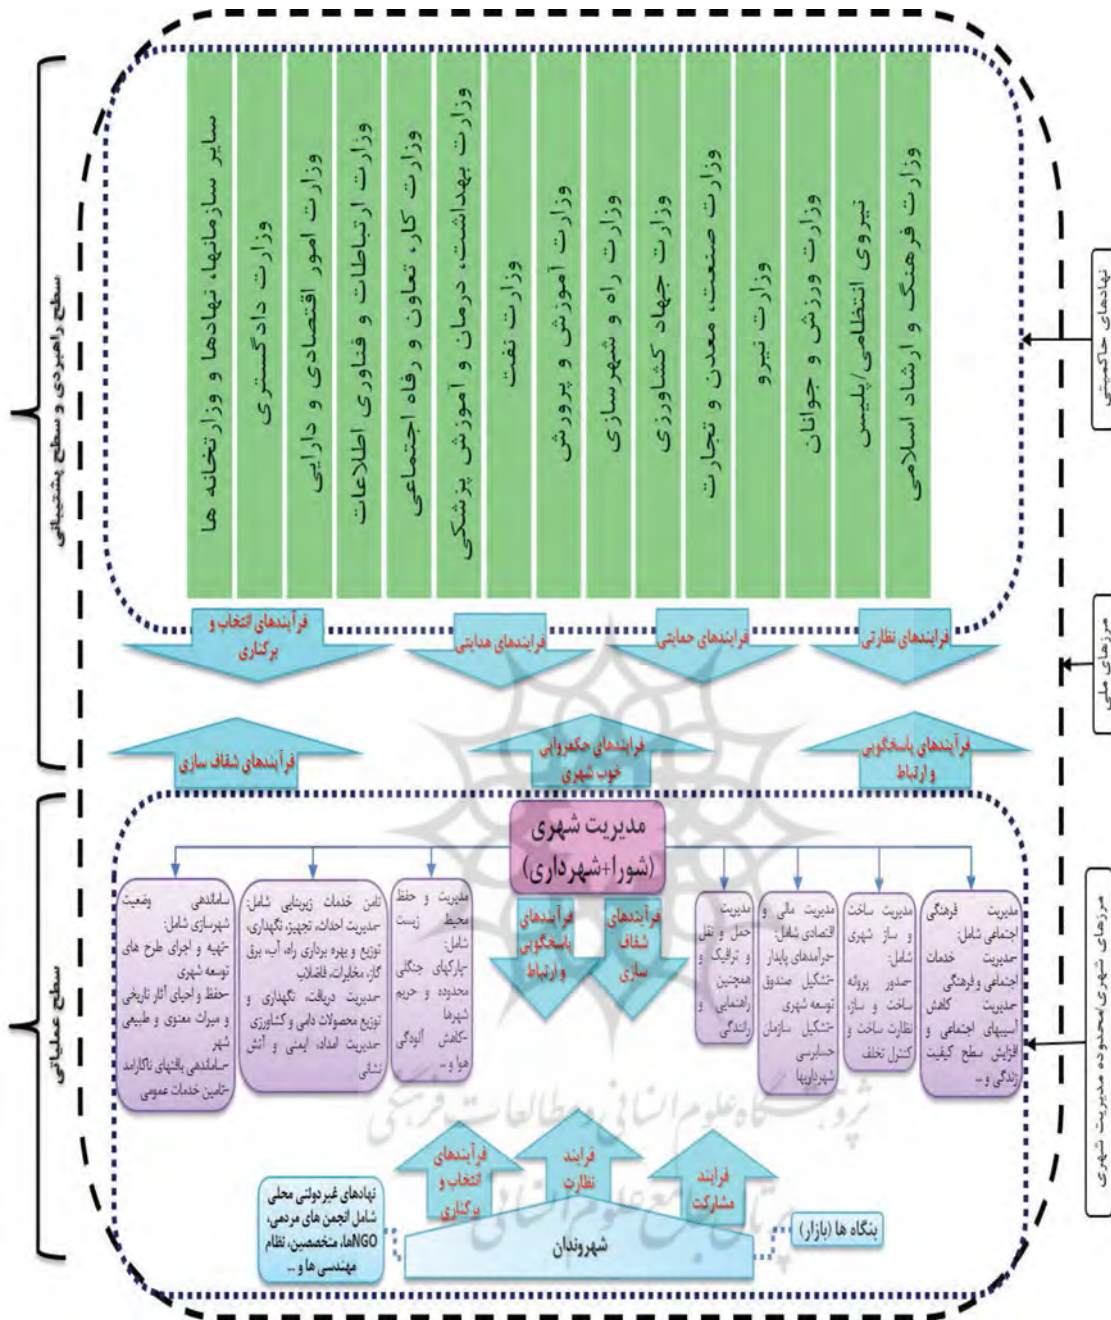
سطح راهبردی و سطح پشتیبانی

سطح عملیاتی

سایر سازمانها، نهادها و وزارتخانه ها

وزارت دادگستری

وزارت امور اقتصادی و دارایی

وزارت ارتباطات و فناوری اطلاعات

وزارت کار، تعاون و رفاه اجتماعی

وزارت بهداشت، درمان و آموزش پزشکی

وزارت نفت

وزارت آموزش و پرورش

وزارت راه و شهرسازی

وزارت جهاد کشاورزی

وزارت صنعت، معدن و تجارت

وزارت نیرو

وزارت ورزش و جوانان

نیروی انتظامی/پلیس

وزارت فرهنگ و ارشاد اسلامی

نهادهای حاکمیتی

مرزهای ملی

مرزهای شهری/محدوده مدیریت شهری

فرآیندهای انتخاب و برکناری

فرایندهای هدایتی

فرآیندهای حمایتی

فرآیندهای نظارتی

فرآیندهای شفاف سازی

فرآیندهای حکمروایی خوب شهری

فرآیندهای پاسخگویی و ارتباط

مدیریت شهری (شورا+شهرداری)

فرآیندهای پاسخگویی و ارتباط

فرآیندهای شفاف سازی

ساماندهی وضعیت شهرسازی شامل: -تهیه و اجرای طرح های توسعه شهری -حفظ و احیای آثار تاریخی و میراث معنوی و طبیعی شهر -ساماندهی بافتهای ناکارامد -تامین خدمات عمومی

تامین خدمات زیربنایی شامل: -مدیریت احداث، تجهیز، نگهداری، توزیع و بهره برداری راه، آب، برق گاز، مخابرات، فاضلاب -مدیریت دریافت، نگهداری و توزیع محصولات دامی و کشاورزی -مدیریت امداد، ایمنی و آتش نشانی

مدیریت و حفظ محیط زیست شامل: -پارکهای جنگلی محدوده و حریم شهرها -کاهش آلودگی هوا و ...

مدیریت حمل و نقل و ترافیک و همچنین راهنمایی و رانندگی

مدیریت مالی و اقتصادی شامل: -درآمدهای پایدار -تشکیل صندوق توسعه شهری -تشکیل سازمان حسابرسی شهرداریها

مدیریت ساخت و ساز شهری شامل: -صدور پروانه ساخت و ساز، نظارت ساخت و کنترل تخلف

مدیریت فرهنگی اجتماعی شامل: -مدیریت خدمات اجتماعی و فرهنگی -مدیریت کاهش آسیبهای اجتماعی و افزایش سطح کیفیت زندگی و...

فرآیندهای انتخاب و برکناری

فرایند نظارت

فرایند مشارکت

نهادهای غیردولتی محلی شامل انجمن های مردمی، NGOها، متخصصین، نظام مهندسی ها و...

شهروندان

بنگاه ها (بازار)

پژوهشگاه علوم انسانی و مطالعات فرهنگی

پرتال جامع علوم انسانی